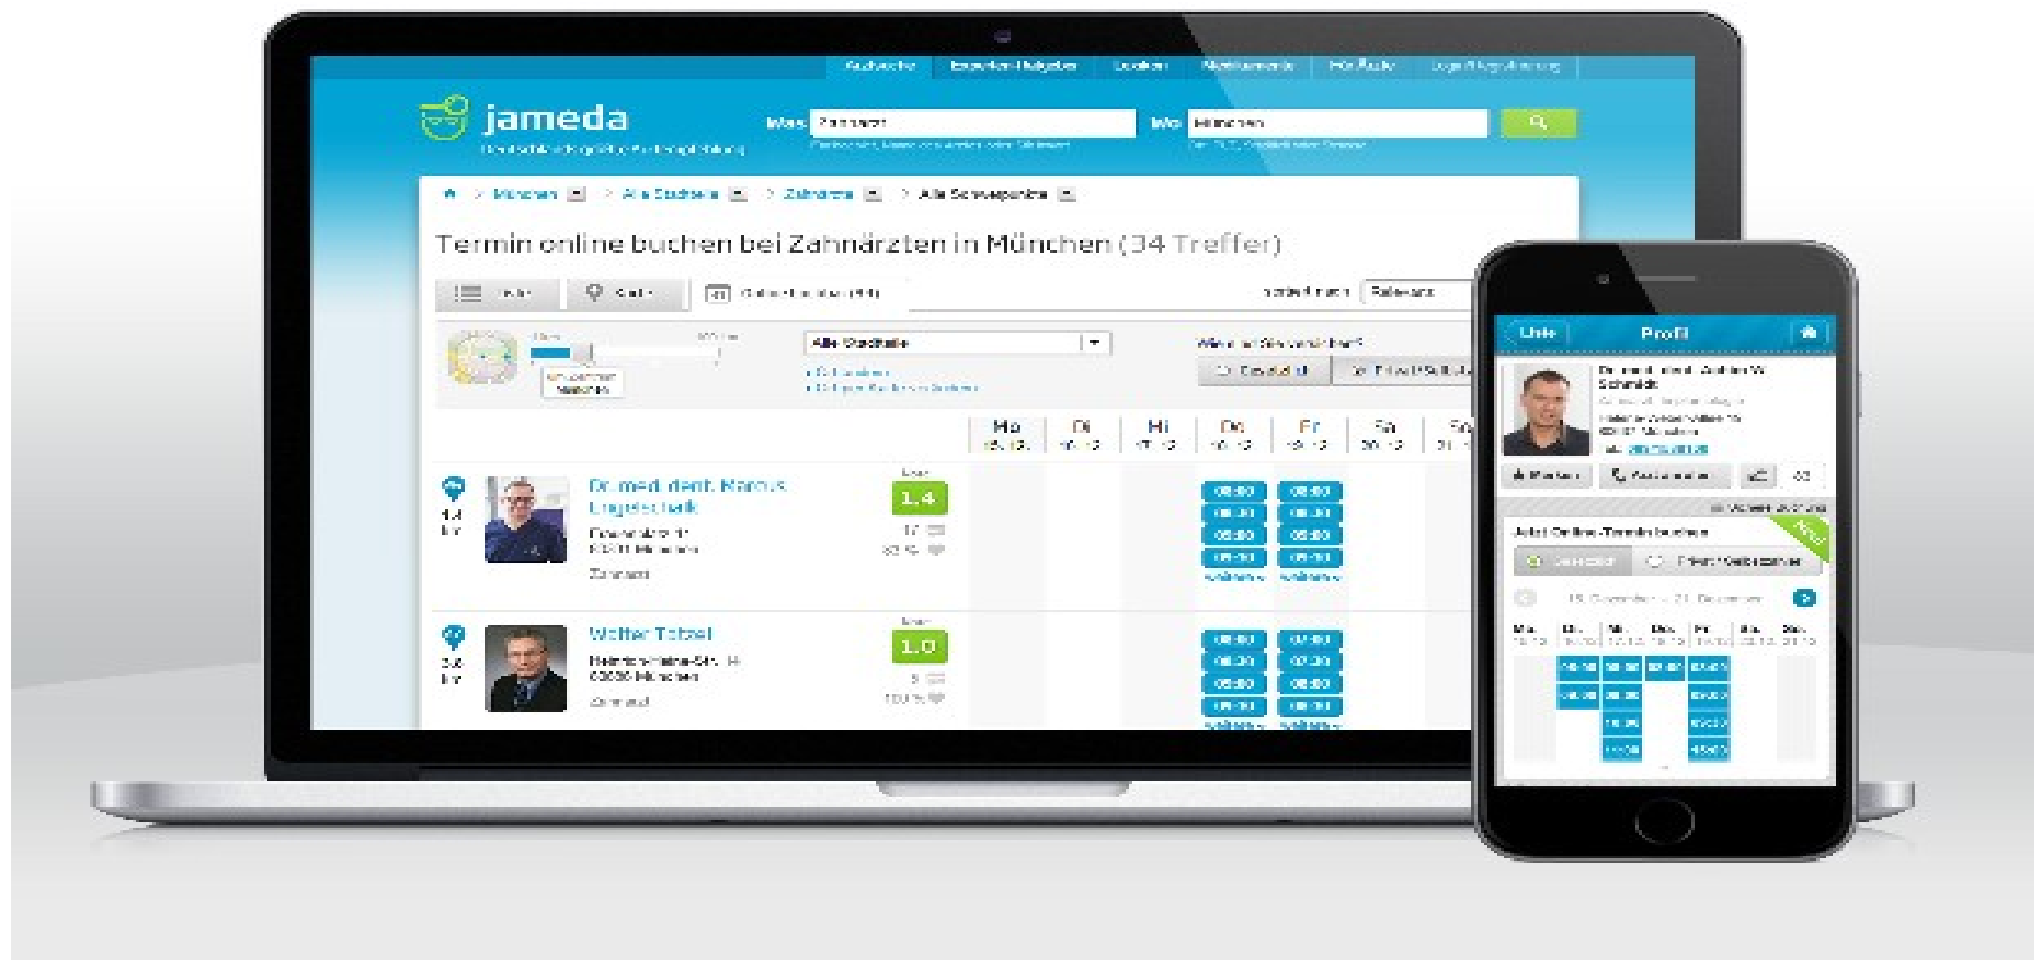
jameda

Was: Zahnarzt
Wo: München

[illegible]

Termin online buchen bei Zahnärzten in München (34 Treffer)

Mo | Di | Mi | Do | Fr | Sa

Dr. med. dent. Marcus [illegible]

1,4

08:00 | 08:00
08:30 | 08:30
09:00 | 09:00
09:30 | 09:30

Walter Tetzel

1,0

08:00 | 07:00
08:30 | 07:30
09:00 | 08:00
09:30 | 08:30

Liste
Profil

Dr. med. dent. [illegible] Schmidt

Jetzt Online-Terminbuchung

Mo. | Di. | Mi. | Do. | Fr. | Sa. | So.